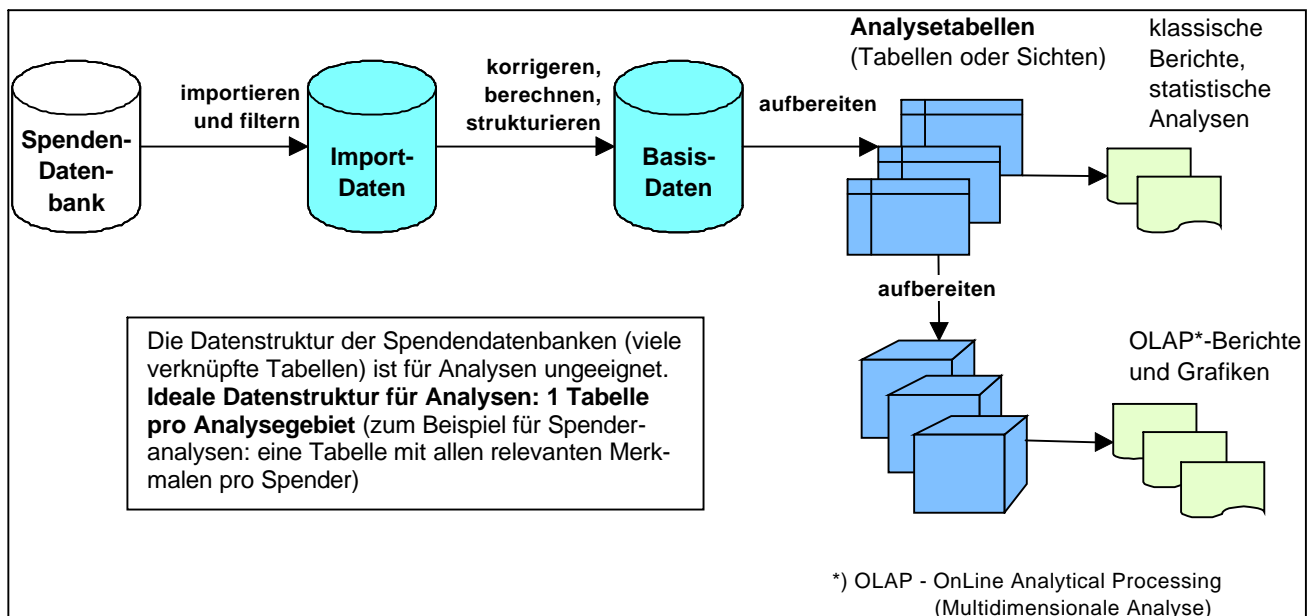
Spenden-Datenbank

importieren und filtern

Import-Daten

korrigeren, berechnen, strukturieren

Basis-Daten

aufbereiten

Analysetabellen
(Tabellen oder Sichten)

klassische Berichte, statistische Analysen

aufbereiten

OLAP*-Berichte und Grafiken

Die Datenstruktur der Spendendatenbanken (viele verknüpfte Tabellen) ist für Analysen ungeeignet. **Ideale Datenstruktur für Analysen: 1 Tabelle pro Analysegebiet** (zum Beispiel für Spenderanalysen: eine Tabelle mit allen relevanten Merkmalen pro Spender)

*) OLAP - OnLine Analytical Processing (Multidimensionale Analyse)